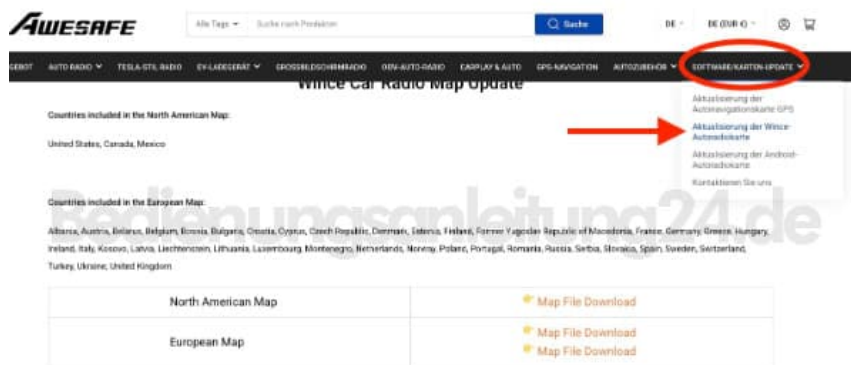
AWESAFE

Alle Tags | Suche nach Produkten | Suche | DE | DE (EUR €)

GEBOT | AUTO RADIO | TESLA-STIL RADIO | EV-LADEGERÄT | GROSSBILDSCHIRMRADIO | OEM-AUTO-RADIO | CARPLAY & AUTO | GPS-NAVIGATION | AUTOZUBEHÖR | SOFTWARE/KARTEN-UPDATE

Aktualisierung der Autonavigationskarte GPS
Aktualisierung der Wince-Autoradiokarte
Aktualisierung der Android-Autoradiokarte
Kontaktieren Sie uns

Wince Car Radio Map Update

Countries included in the North American Map:

United States, Canada, Mexico

Countries included in the European Map:

Albania, Austria, Belarus, Belgium, Bosnia, Bulgaria, Croatia, Cyprus, Czech Republic, Denmark, Estonia, Finland, Former Yugoslav Republic of Macedonia, France, Germany, Greece, Hungary, Ireland, Italy, Kosovo, Latvia, Liechtenstein, Lithuania, Luxembourg, Montenegro, Netherlands, Norway, Poland, Portugal, Romania, Russia, Serbia, Slovakia, Spain, Sweden, Switzerland, Turkey, Ukraine, United Kingdom

Bedienungsanleitung24.de

| North American Map | Map File Download |
|---|---|
| European Map | Map File Download<br>Map File Download |